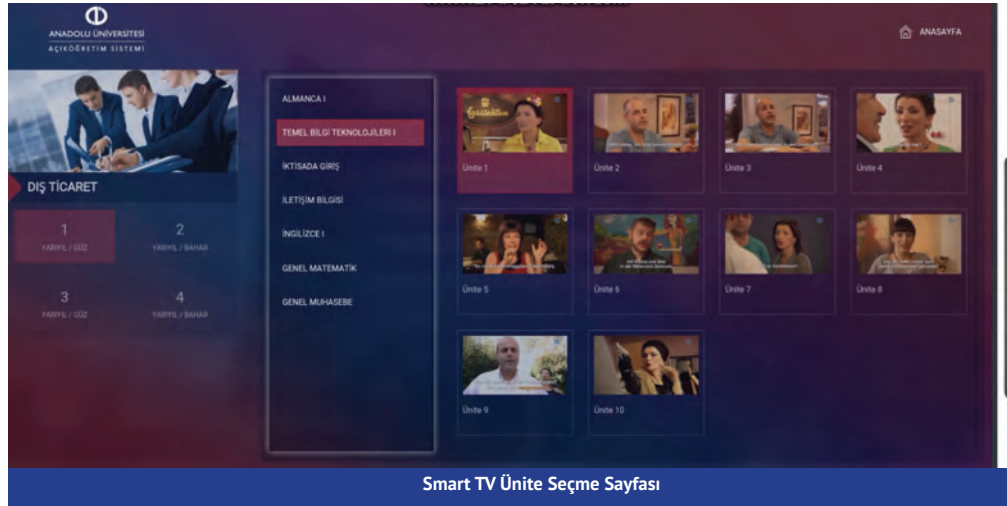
ANADOLU ÜNİVERSİTESİ
AÇIKÖĞRETİM SİSTEMİ

ANASAYFA

DIŞ TİCARET

1
YARIYIL / GÜZ

2
YARIYIL / BAHAR

3
YARIYIL / GÜZ

4
YARIYIL / BAHAR

ALMANCA I
TEMEL BİLGİ TEKNOLOJİLERİ I
İKTİSADA GİRİŞ
İLETİŞİM BİLGİSİ
İNGİLİZCE I
GENEL MATEMATİK
GENEL MUHASEBE

Ünite 1
Ünite 2
Ünite 3
Ünite 4
Ünite 5
Ünite 6
Ünite 7
Ünite 8
Ünite 9
Ünite 10

Smart TV Ünite Seçme Sayfası